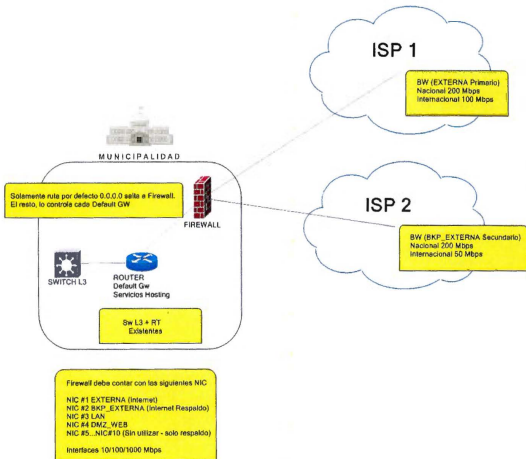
ISP 1

BW (EXTERNA Primario)
Nacional 200 Mbps
Internacional 100 Mbps

MUNICIPALIDAD

Solamente ruta por defecto 0.0.0.0 salta a Firewall. El resto, lo controla cada Default GW

FIREWALL

ISP 2

BW (BKP_EXTERNA Secundario)
Nacional 200 Mbps
Internacional 50 Mbps

SWITCH L3

ROUTER
Default Gw
Servicios Hosting

Sw L3 + RT
Existentes

Firewall debe contar con las siguientes NIC

NIC #1 EXTERNA (Internet)
NIC #2 BKP_EXTERNA (Internet Respaldo)
NIC #3 LAN
NIC #4 DMZ_WEB
NIC #5...NIC#10 (Sin utilizar - solo respaldo)

Interfaces 10/100/1000 Mbps